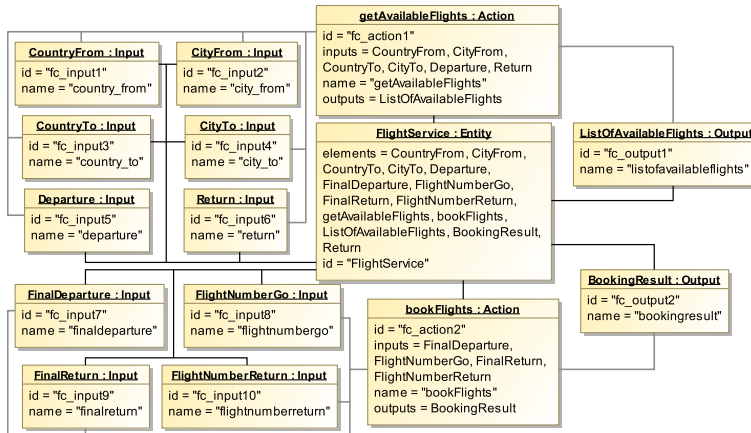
getAvailableFlights : Action
id = "fc_action1"
inputs = CountryFrom, CityFrom, CountryTo, CityTo, Departure, Return
name = "getAvailableFlights"
outputs = ListOfAvailableFlights

CountryFrom : Input
id = "fc_input1"
name = "country_from"

CityFrom : Input
id = "fc_input2"
name = "city_from"

CountryTo : Input
id = "fc_input3"
name = "country_to"

CityTo : Input
id = "fc_input4"
name = "city_to"

Departure : Input
id = "fc_input5"
name = "departure"

Return : Input
id = "fc_input6"
name = "return"

FlightService : Entity
elements = CountryFrom, CityFrom, CountryTo, CityTo, Departure, FinalDeparture, FlightNumberGo, FinalReturn, FlightNumberReturn, getAvailableFlights, bookFlights, ListOfAvailableFlights, BookingResult, Return
id = "FlightService"

ListOfAvailableFlights : Output
id = "fc_output1"
name = "listofavailableflights"

BookingResult : Output
id = "fc_output2"
name = "bookingresult"

FinalDeparture : Input
id = "fc_input7"
name = "finaldeparture"

FlightNumberGo : Input
id = "fc_input8"
name = "flightnumbergo"

bookFlights : Action
id = "fc_action2"
inputs = FinalDeparture, FlightNumberGo, FinalReturn, FlightNumberReturn
name = "bookFlights"
outputs = BookingResult

FinalReturn : Input
id = "fc_input9"
name = "finalreturn"

FlightNumberReturn : Input
id = "fc_input10"
name = "flightnumberreturn"